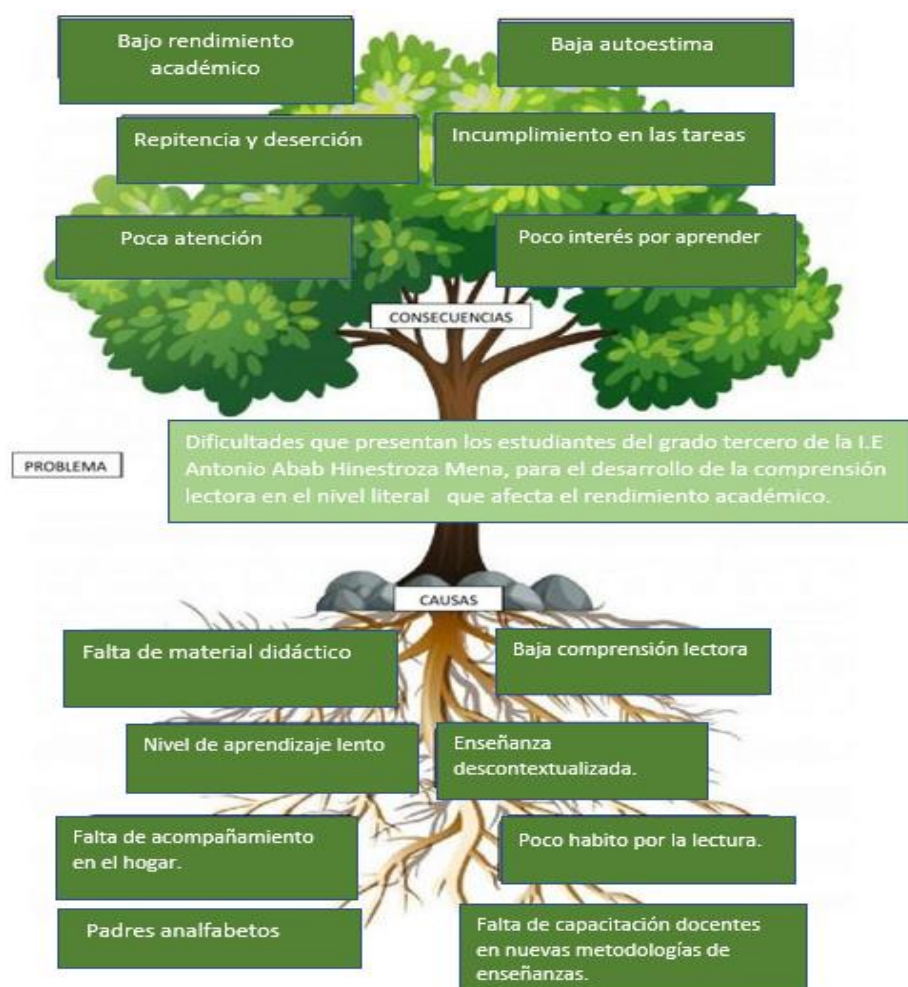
Bajo rendimiento académico

Baja autoestima

Repitencia y deserción

Incumplimiento en las tareas

Poca atención

Poco interés por aprender

CONSECUENCIAS

PROBLEMA

Dificultades que presentan los estudiantes del grado tercero de la I.E Antonio Abab Hinestroza Mena, para el desarrollo de la comprensión lectora en el nivel literal que afecta el rendimiento académico.

CAUSAS

Falta de material didáctico

Baja comprensión lectora

Nivel de aprendizaje lento

Enseñanza descontextualizada.

Falta de acompañamiento en el hogar.

Poco habito por la lectura.

Padres analfabetos

Falta de capacitación docentes en nuevas metodologías de enseñanzas.